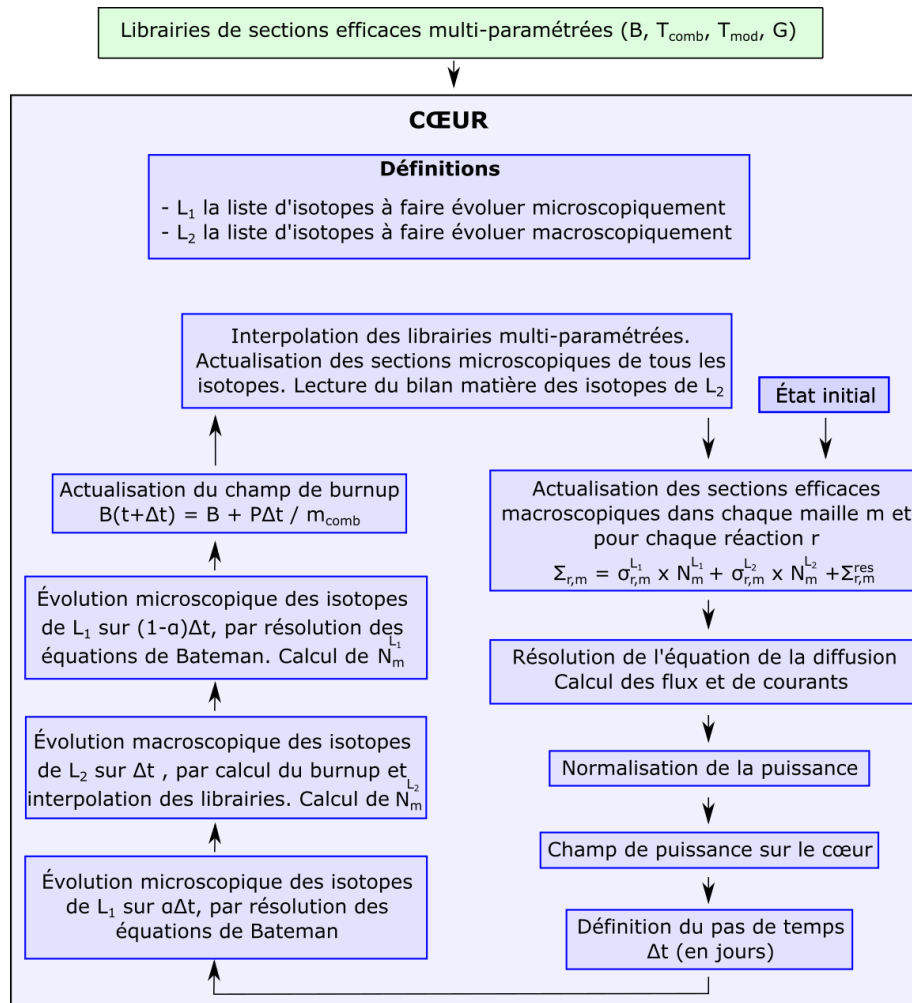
Librairies de sections efficaces multi-paramétrées (B, $T_{comb}$, $T_{mod}$, G)

CŒUR

Définitions

- $L_1$ la liste d'isotopes à faire évoluer microscopiquement
- $L_2$ la liste d'isotopes à faire évoluer macroscopiquement

Interpolation des librairies multi-paramétrées. Actualisation des sections microscopiques de tous les isotopes. Lecture du bilan matière des isotopes de $L_2$

État initial

Actualisation des sections efficaces macroscopiques dans chaque maille m et pour chaque réaction r

$\Sigma_{r,m} = \sigma_{r,m}^{L_1} \times N_m^{L_1} + \sigma_{r,m}^{L_2} \times N_m^{L_2} + \Sigma_{r,m}^{res}$

Résolution de l'équation de la diffusion
Calcul des flux et de courants

Normalisation de la puissance

Champ de puissance sur le cœur

Définition du pas de temps Δt (en jours)

Actualisation du champ de burnup
$B(t+\Delta t) = B + P\Delta t / m_{comb}$

Évolution microscopique des isotopes de $L_1$ sur (1-α)Δt, par résolution des équations de Bateman. Calcul de $N_m^{L_1}$

Évolution macroscopique des isotopes de $L_2$ sur Δt , par calcul du burnup et interpolation des librairies. Calcul de $N_m^{L_2}$

Évolution microscopique des isotopes de $L_1$ sur αΔt, par résolution des équations de Bateman